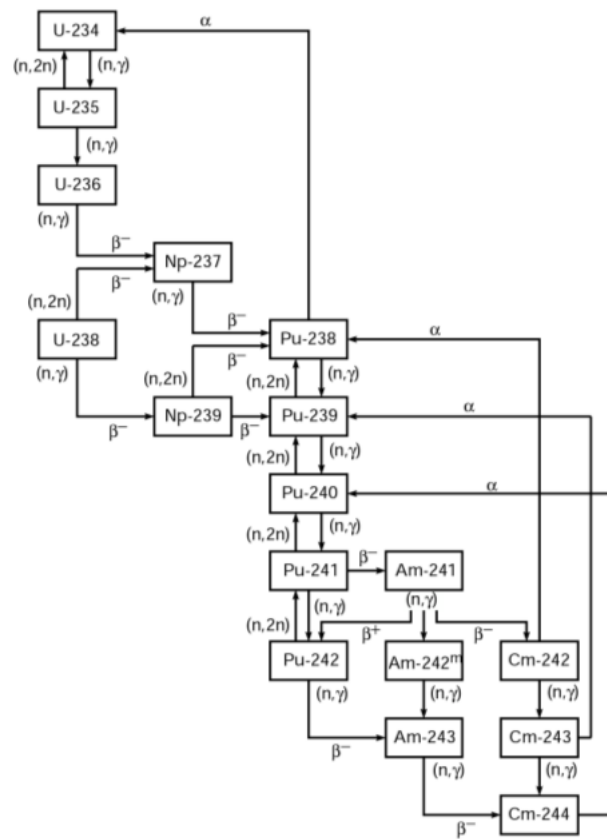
U-234
$\alpha$
(n,2n)
(n,$\gamma$)
U-235
(n,$\gamma$)
U-236
(n,$\gamma$)
$\beta^-$
Np-237
$\beta^-$
(n,2n)
(n,$\gamma$)
$\beta^-$
U-238
Pu-238
$\alpha$
$\beta^-$
(n,2n)
(n,$\gamma$)
(n,2n)
(n,$\gamma$)
$\alpha$
$\beta^-$
Np-239
$\beta^-$
Pu-239
(n,2n)
(n,$\gamma$)
Pu-240
$\alpha$
(n,2n)
(n,$\gamma$)
Pu-241
$\beta^-$
Am-241
(n,$\gamma$)
(n,$\gamma$)
(n,2n)
$\beta^+$
$\beta^-$
Pu-242
Am-242$^m$
Cm-242
(n,$\gamma$)
(n,$\gamma$)
(n,$\gamma$)
$\beta^-$
Am-243
Cm-243
(n,$\gamma$)
(n,$\gamma$)
Cm-244
$\beta^-$